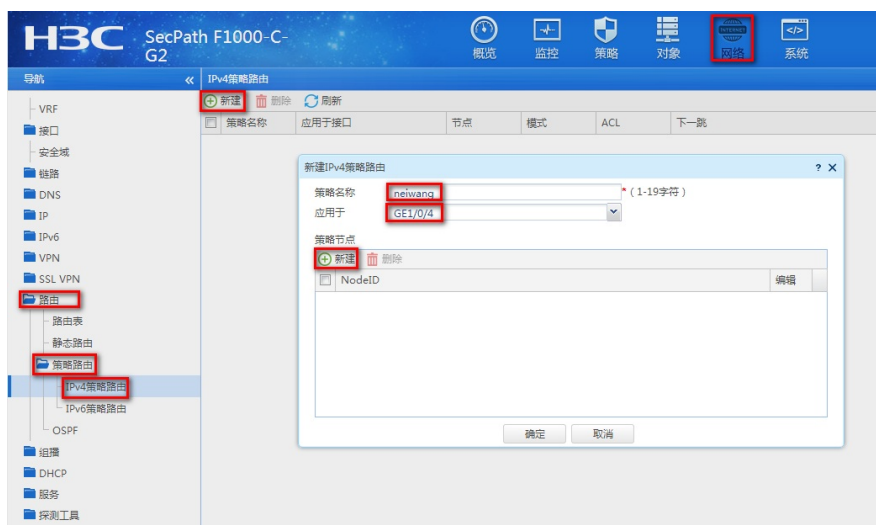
H3C SecPath F1000-C-G2

概览 监控 策略 对象 网络 系统

导航 «

VRF
接口
安全域
链路
DNS
IP
IPv6
VPN
SSL VPN
路由
路由表
静态路由
策略路由
IPv4策略路由
IPv6策略路由
OSPF
组播
DHCP
服务
探测工具

IPv4策略路由

新建 删除 刷新

| 策略名称 | 应用于接口 | 节点 | 模式 | ACL | 下一跳 |
|---|---|---|---|---|---|

新建IPv4策略路由 ? ×

策略名称 neiwang * (1-19字符)
应用于 GE1/0/4

策略节点
新建 删除

| NodeID | 编辑 |
|---|---|

确定 取消